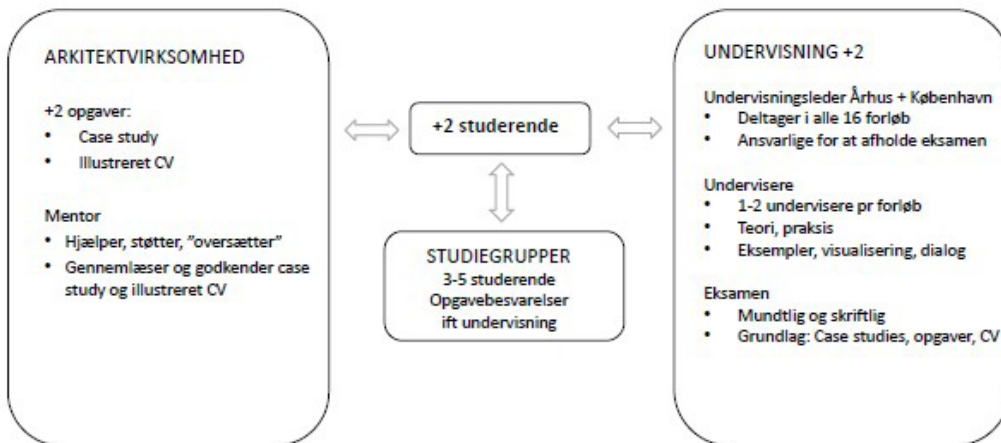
ARKITEKTVIRKSOMHED

+2 opgaver:
- Case study
- Illustreret CV

Mentor
- Hjælper, støtter, "oversætter"
- Gennemlæser og godkender case study og illustreret CV

+2 studerende

STUDIEGRUPPER
3-5 studerende
Opgavebesvarelser ift undervisning

UNDERVISNING +2

Undervisningsleder Århus + København
- Deltager i alle 16 forløb
- Ansvarlige for at afholde eksamen

Undervisere
- 1-2 undervisere pr forløb
- Teori, praksis
- Eksempler, visualisering, dialog

Eksamen
- Mundtlig og skriftlig
- Grundlag: Case studies, opgaver, CV